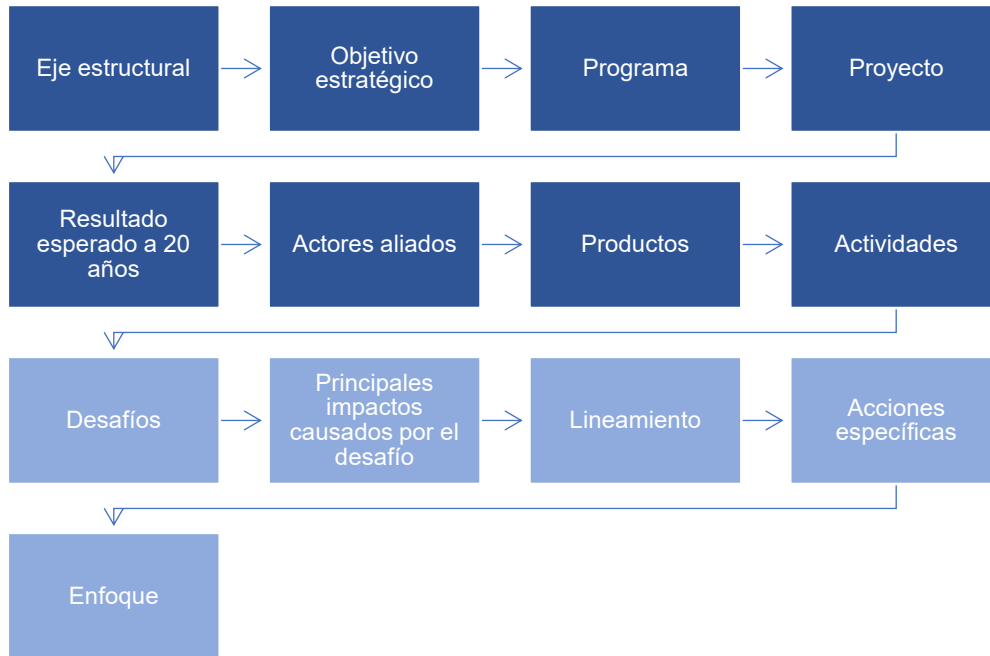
Eje estructural

Objetivo estratégico

Programa

Proyecto

Resultado esperado a 20 años

Actores aliados

Productos

Actividades

Desafíos

Principales impactos causados por el desafío

Lineamiento

Acciones específicas

Enfoque